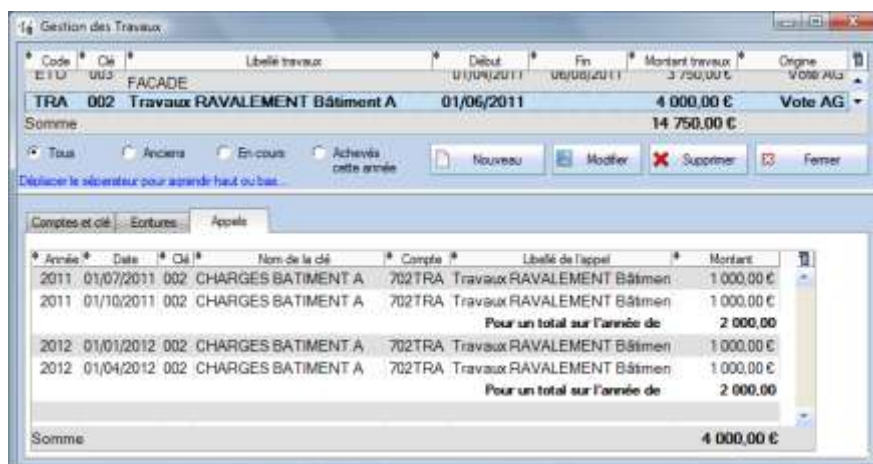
Gestion des Travaux

| Code | Clé | Libellé travaux | Début | Fin | Montant travaux | Origine |
|---|---|---|---|---|---|---|
| ETU | 003 | FACADE | 01/04/2011 | 06/08/2011 | 3 750,00 € | Vote AG |
| TRA | 002 | Travaux RAVALEMENT Bâtiment A | 01/06/2011 | | 4 000,00 € | Vote AG |
| Somme | | | | | 14 750,00 € | |

Tous  Anciens  En cours  Achevés cette année  Nouveau  Modifier  Supprimer  Fermer

Déplacer le séparateur pour agrandir haut ou bas...

Comptes et clé  Ecritures  Appels

| Année | Date | Clé | Nom de la clé | Compte | Libellé de l'appel | Montant |
|---|---|---|---|---|---|---|
| 2011 | 01/07/2011 | 002 | CHARGES BATIMENT A | 702TRA | Travaux RAVALEMENT Bâtimen | 1 000,00 € |
| 2011 | 01/10/2011 | 002 | CHARGES BATIMENT A | 702TRA | Travaux RAVALEMENT Bâtimen | 1 000,00 € |
| | | | | | Pour un total sur l'année de | 2 000,00 |
| 2012 | 01/01/2012 | 002 | CHARGES BATIMENT A | 702TRA | Travaux RAVALEMENT Bâtimen | 1 000,00 € |
| 2012 | 01/04/2012 | 002 | CHARGES BATIMENT A | 702TRA | Travaux RAVALEMENT Bâtimen | 1 000,00 € |
| | | | | | Pour un total sur l'année de | 2 000,00 |

Somme 4 000,00 €